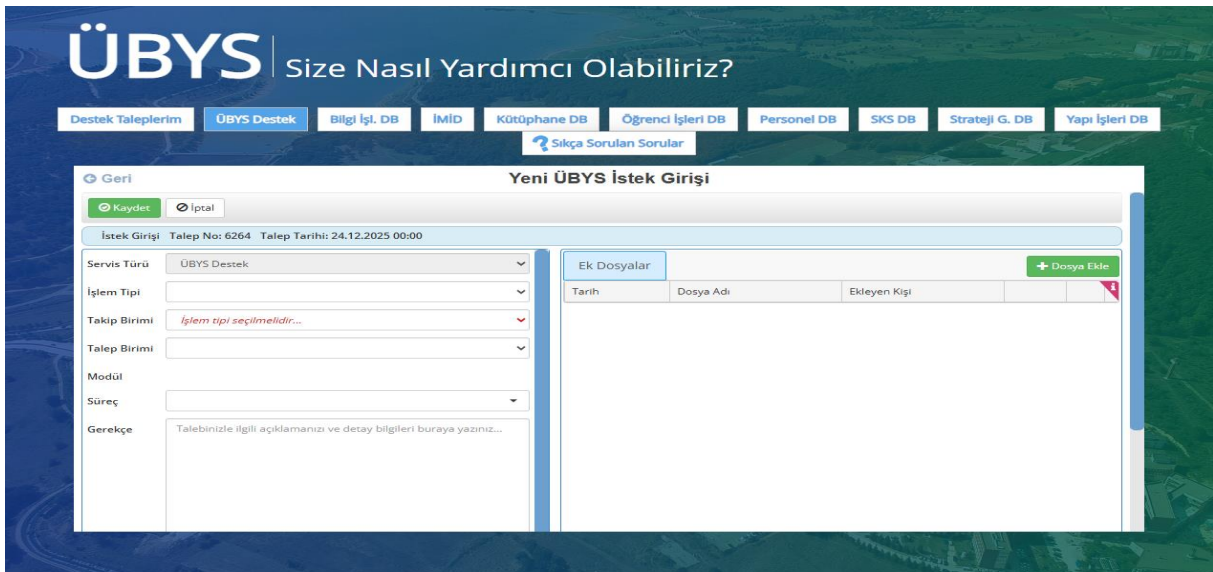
ÜBYS Size Nasıl Yardımcı Olabiliriz?

Destek Taleplerim ÜBYS Destek Bilgi İşl. DB İMİD Kütüphane DB Öğrenci İşleri DB Personel DB SKS DB Strateji G. DB Yapı İşleri DB

Sıkça Sorulan Sorular

Geri

Yeni ÜBYS İstek Girişi

Kaydet İptal

İstek Girişi Talep No: 6264 Talep Tarihi: 24.12.2025 00:00

Servis Türü ÜBYS Destek

İşlem Tipi

Takip Birimi İşlem tipi seçilmelidir...

Talep Birimi

Modül

Süreç

Gerekçe Talebinizle ilgili açıklamanızı ve detay bilgileri buraya yazınız...

Ek Dosyalar

Dosya Ekle

| Tarih | Dosya Adı | Ekleyen Kişi | | |
|---|---|---|---|---|